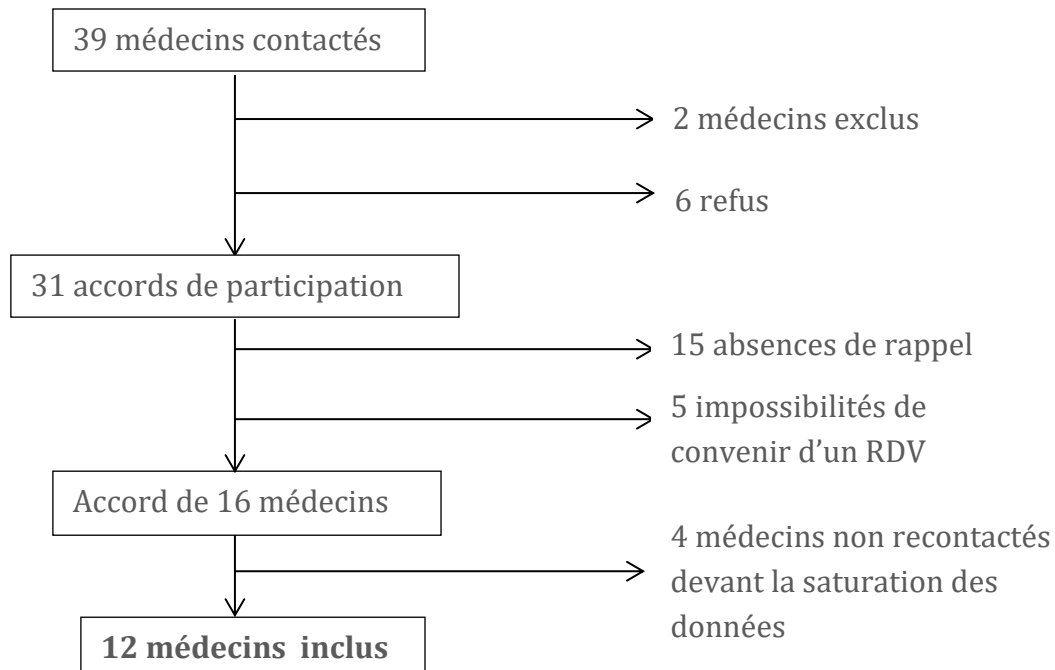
39 médecins contactés

2 médecins exclus

6 refus

31 accords de participation

15 absences de rappel

5 impossibilités de convenir d'un RDV

Accord de 16 médecins

4 médecins non recontactés devant la saturation des données

**12 médecins inclus**